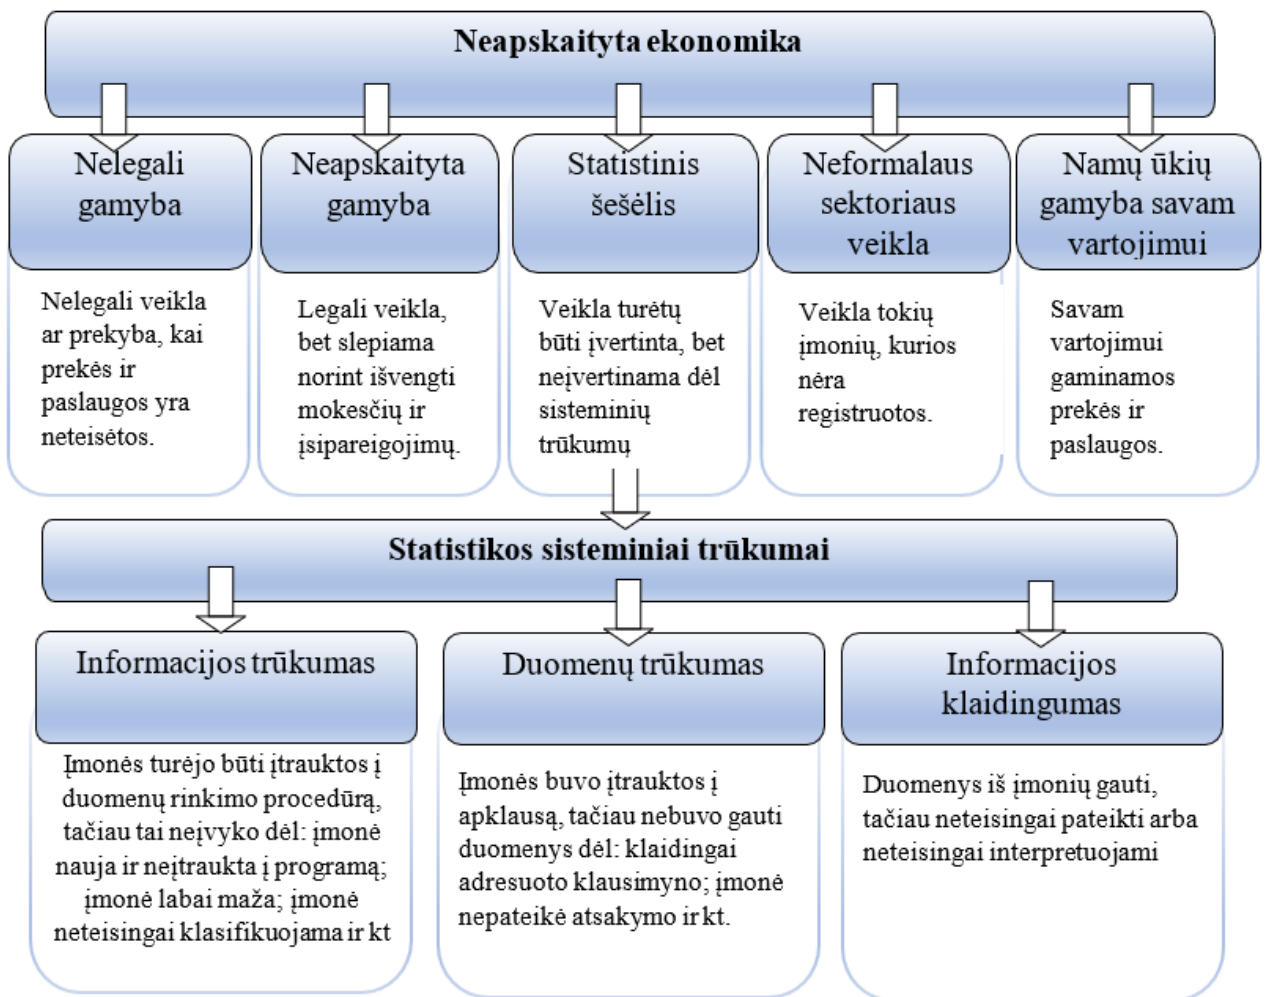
Neapskaityta ekonomika

Nelegali gamyba

Nelegali veikla ar prekyba, kai prekės ir paslaugos yra neteisėtos.

Neapskaityta gamyba

Legali veikla, bet slepiama norint išvengti mokesčių ir įsipareigojimų.

Statistinis šešėlis

Veikla turėtų būti įvertinta, bet neįvertinama dėl sisteminių trūkumų

Neformalaus sektoriaus veikla

Veikla tokių įmonių, kurios nėra registruotos.

Namų ūkių gamyba savam vartojimui

Savam vartojimui gaminamos prekės ir paslaugos.

Statistikos sisteminiai trūkumai

Informacijos trūkumas

Įmonės turėjo būti įtrauktos į duomenų rinkimo procedūrą, tačiau tai neįvyko dėl: įmonė nauja ir neįtraukta į programą; įmonė labai maža; įmonė neteisingai klasifikuojama ir kt

Duomenų trūkumas

Įmonės buvo įtrauktos į apklausą, tačiau nebuvo gauti duomenys dėl: klaidingai adresuoto klausimyno; įmonė nepateikė atsakymo ir kt.

Informacijos klaidingumas

Duomenys iš įmonių gauti, tačiau neteisingai pateikti arba neteisingai interpretuojami